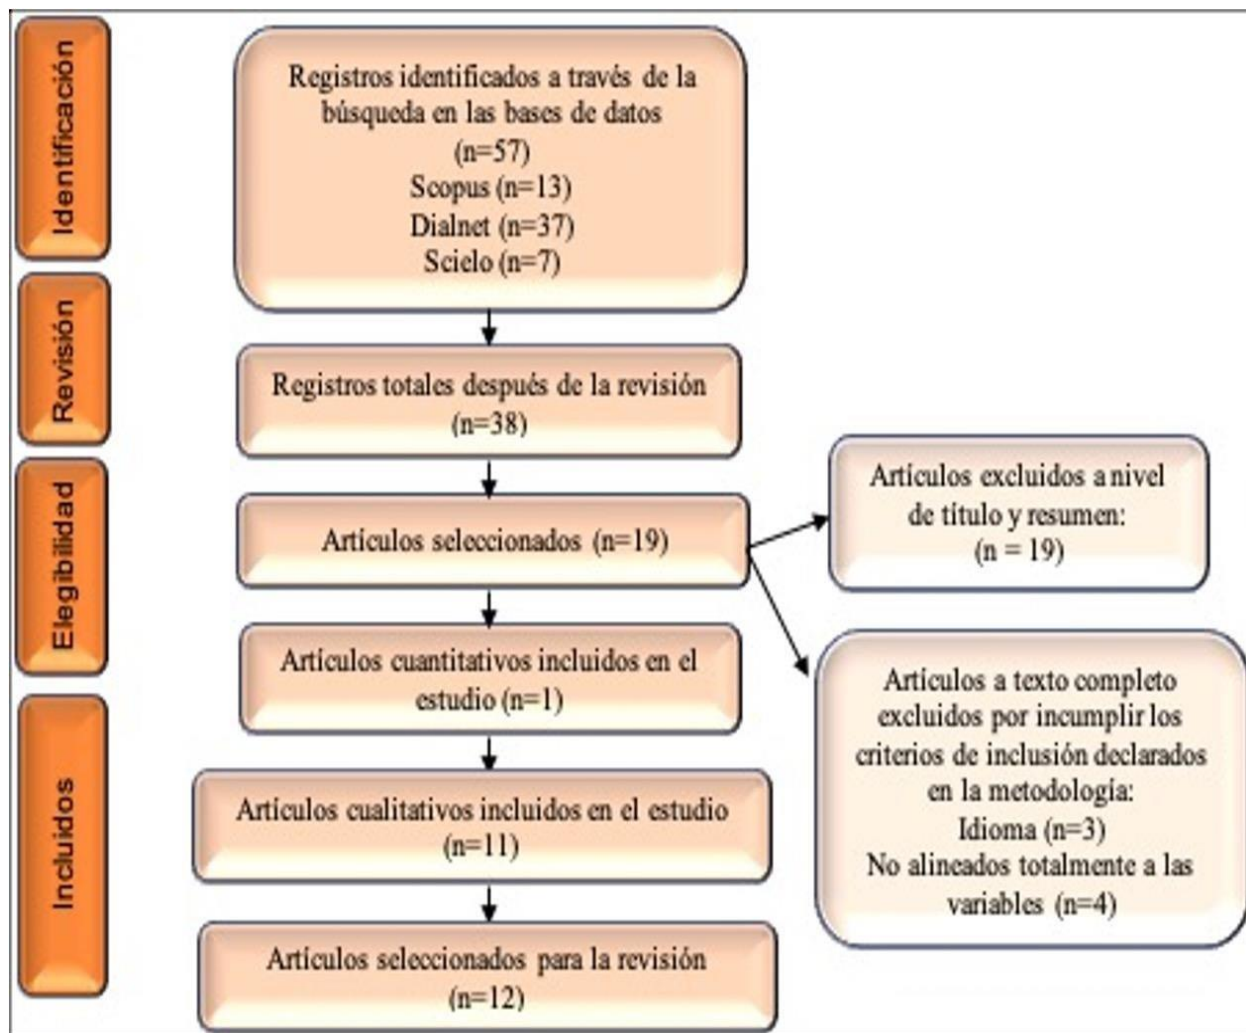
Identificación

Registros identificados a través de la búsqueda en las bases de datos (n=57)
Scopus (n=13)
Dialnet (n=37)
Scielo (n=7)

Revisión

Registros totales después de la revisión (n=38)

Elegibilidad

Artículos seleccionados (n=19)

Artículos excluidos a nivel de título y resumen: (n = 19)

Artículos cuantitativos incluidos en el estudio (n=1)

Artículos a texto completo excluidos por incumplir los criterios de inclusión declarados en la metodología:
Idioma (n=3)
No alineados totalmente a las variables (n=4)

Incluidos

Artículos cualitativos incluidos en el estudio (n=11)

Artículos seleccionados para la revisión (n=12)